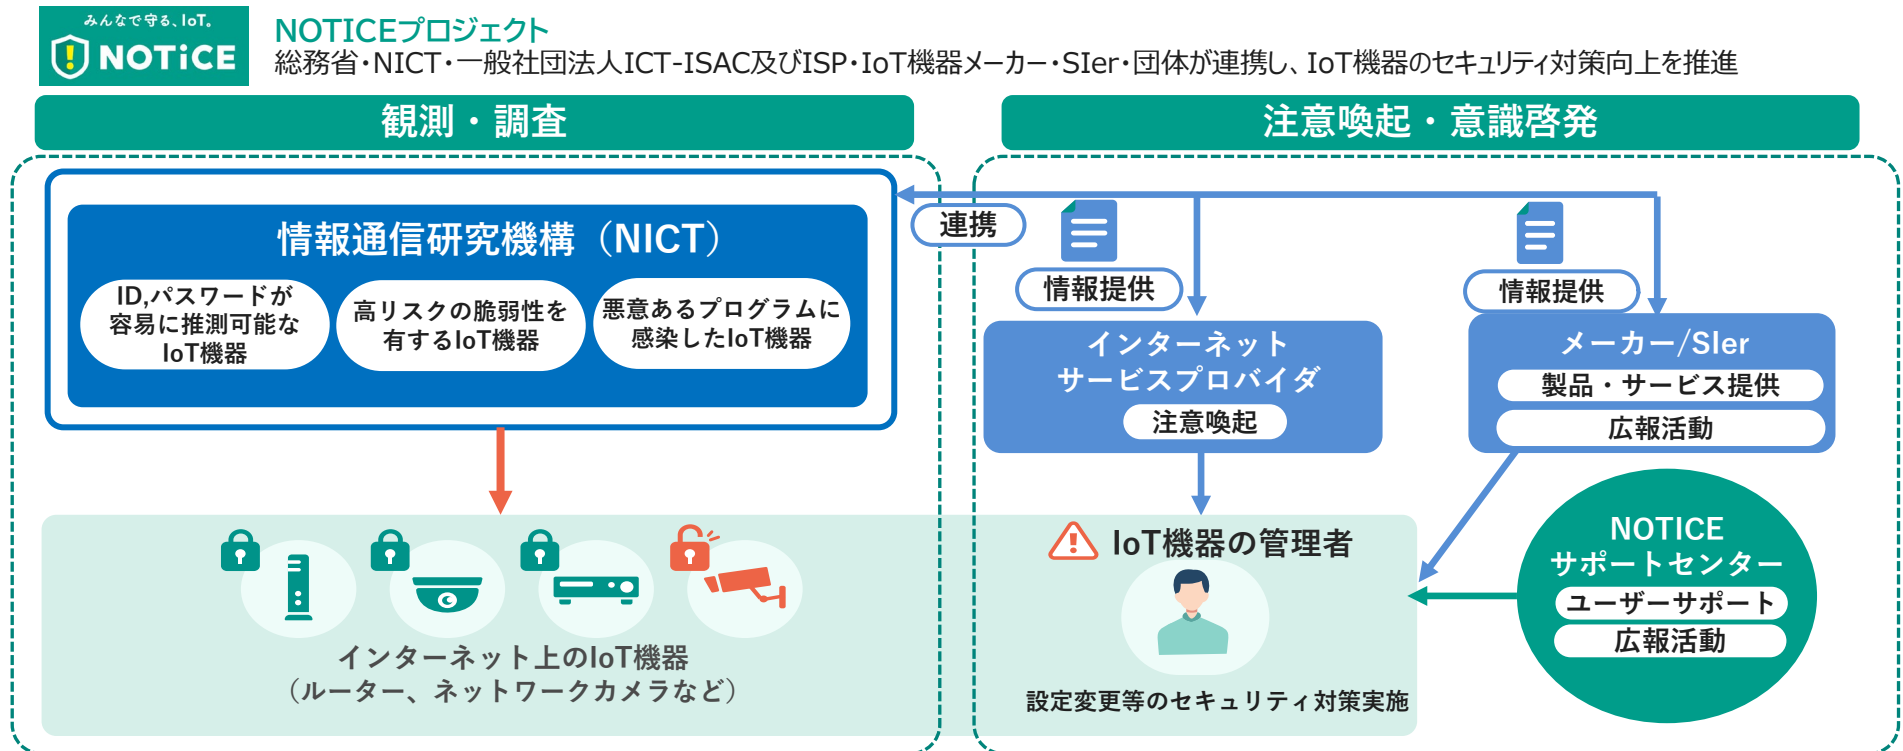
みんなで守る、IoT。
NOTICE

NOTICEプロジェクト
総務省・NICT・一般社団法人ICT-ISAC及びISP・IoT機器メーカー・SIer・団体が連携し、IoT機器のセキュリティ対策向上を推進

観測・調査

注意喚起・意識啓発

情報通信研究機構（NICT）

ID,パスワードが容易に推測可能なIoT機器

高リスクの脆弱性を有するIoT機器

悪意あるプログラムに感染したIoT機器

連携

情報提供

情報提供

インターネットサービスプロバイダ

注意喚起

メーカー/SIer

製品・サービス提供

広報活動

インターネット上のIoT機器
（ルーター、ネットワークカメラなど）

IoT機器の管理者

設定変更等のセキュリティ対策実施

NOTICE
サポートセンター

ユーザーサポート

広報活動